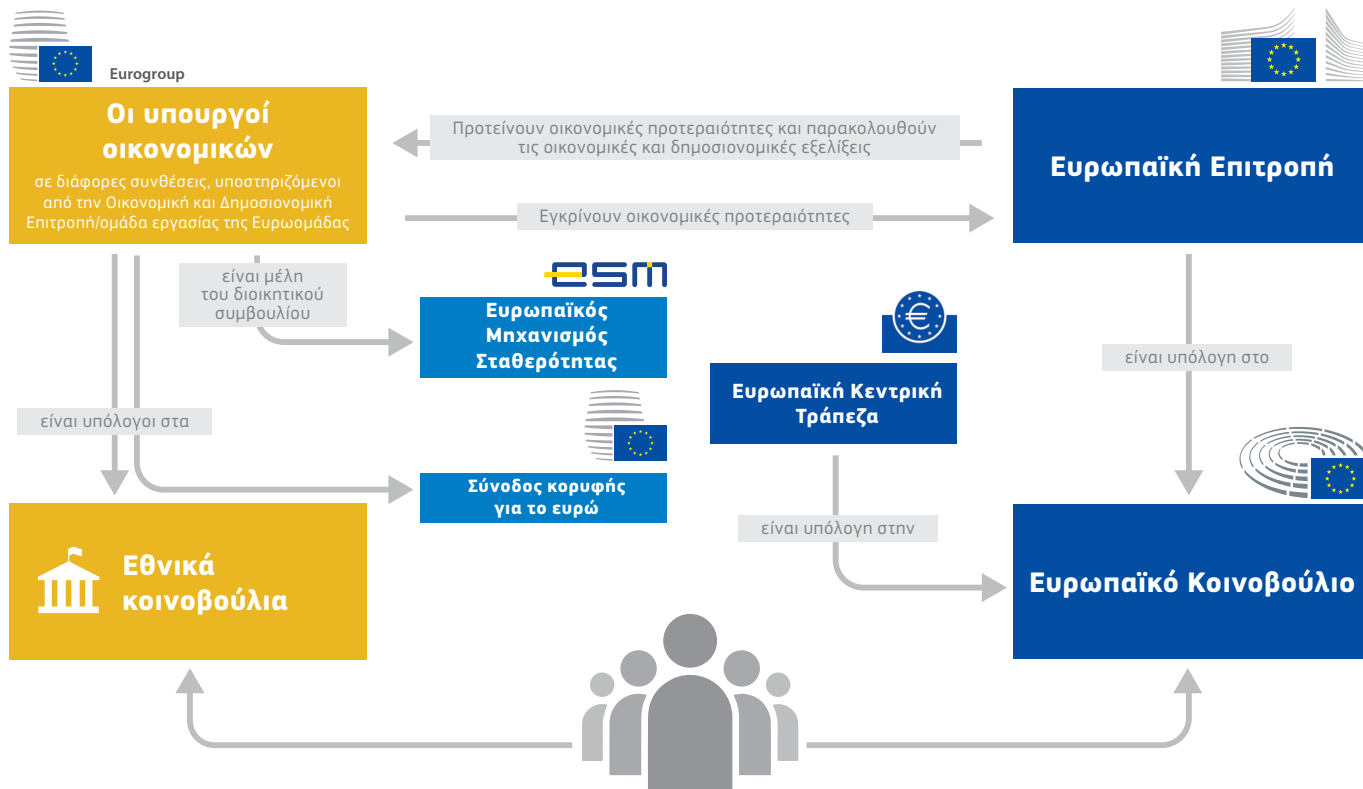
Eurogroup

Οι υπουργοί οικονομικών

σε διάφορες συνθέσεις, υποστηριζόμενοι από την Οικονομική και Δημοσιονομική Επιτροπή/ομάδα εργασίας της Ευρωομάδας

Προτείνουν οικονομικές προτεραιότητες και παρακολουθούν τις οικονομικές και δημοσιονομικές εξελίξεις

Εγκρίνουν οικονομικές προτεραιότητες

Ευρωπαϊκή Επιτροπή

είναι μέλη του διοικητικού συμβουλίου

esm

Ευρωπαϊκός Μηχανισμός Σταθερότητας

είναι υπόλογοι στα

Σύνοδος κορυφής για το ευρώ

Ευρωπαϊκή Κεντρική Τράπεζα

είναι υπόλογη στο

είναι υπόλογη στην

Εθνικά κοινοβούλια

Ευρωπαϊκό Κοινοβούλιο